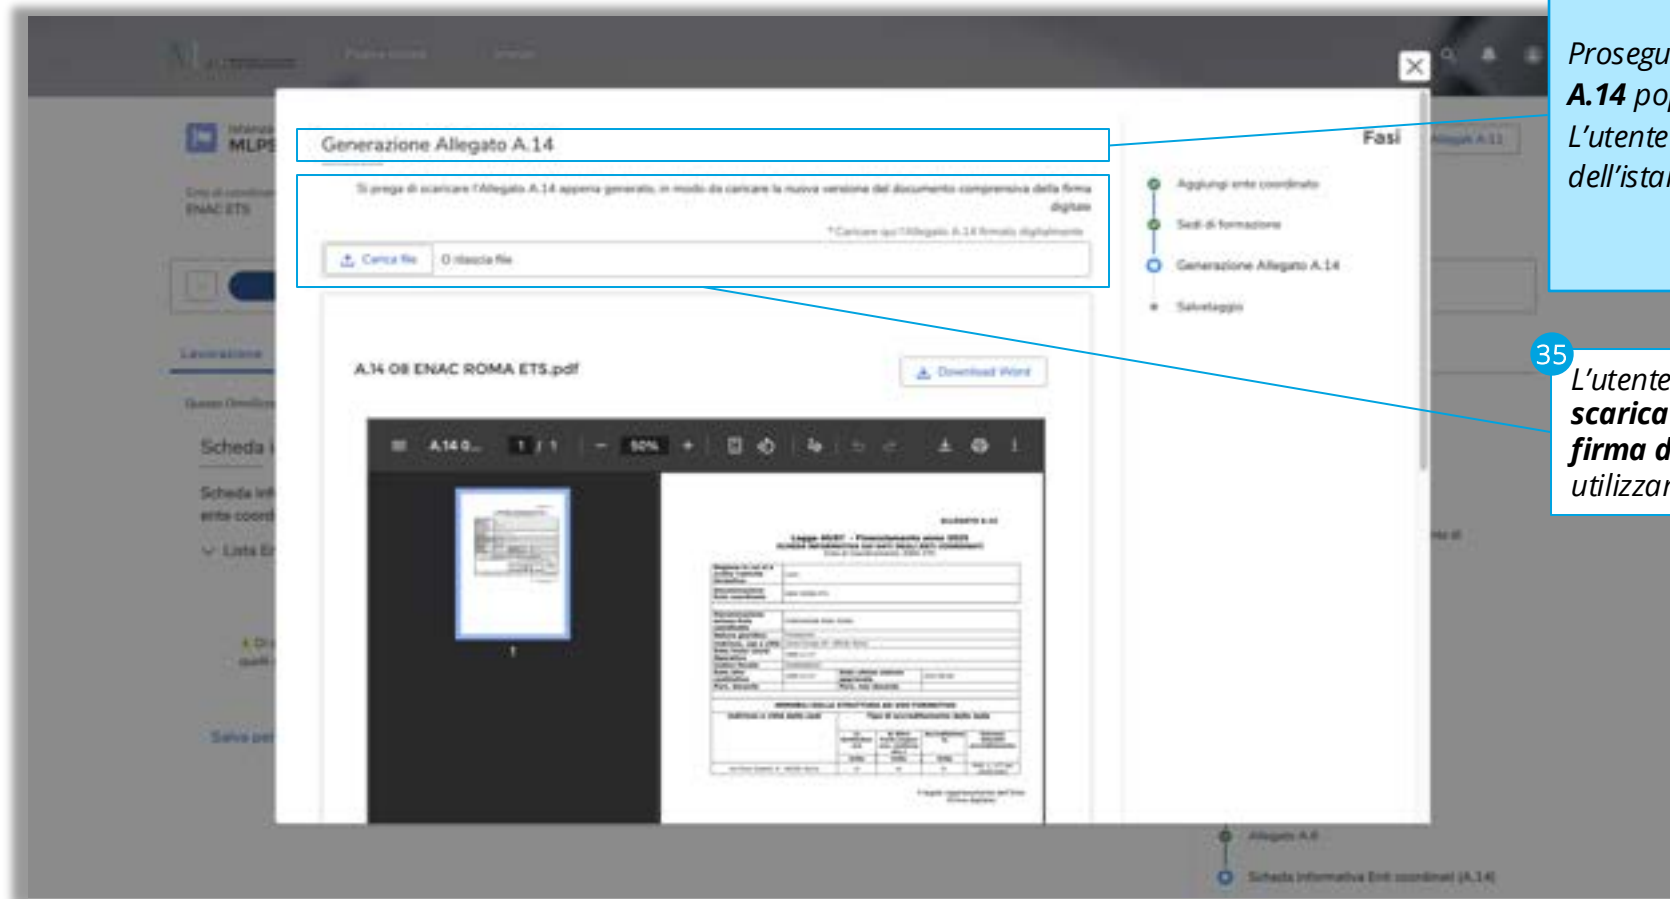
Generazione Allegato A.14

Si prega di scaricare l'Allegato A.14 appena generato, in modo da caricare la nuova versione del documento comprensiva della firma digitale

* Caricare qui l'Allegato A.14 firmato digitalmente

Carica file	0 rilascia file

A.14 OI ENAC ROMA ETS.pdf

Download Word

A.14 0... 1 / 1 50%

Legge 40/87 - Finanziamento anno 2025

Fasi

Aggiungi ente coordinato

Sedi di formazione

Generazione Allegato A.14

Salvataggio

Allegato A.8

Scheda informativa Enti coordinati (A.14)

Prosegu
A.14 po
L'utente
dell'ista

35
L'utente
scarica
firma d
utilizzar

MLPS
ENAC ETS
Lavorazione
Scheda
Salva